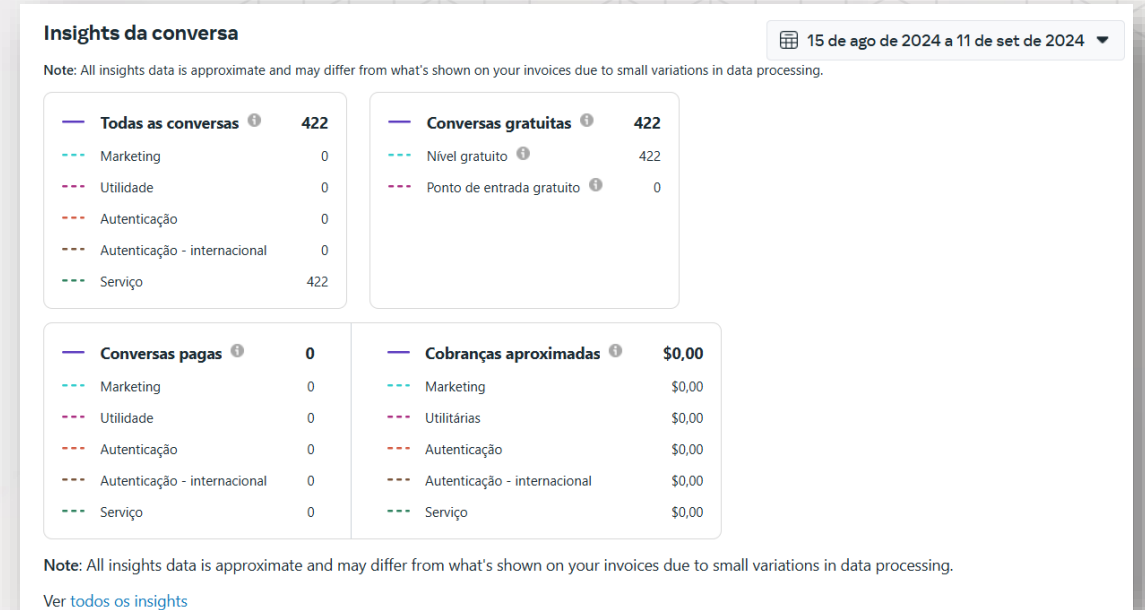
Insights da conversa

15 de ago de 2024 a 11 de set de 2024

Note: All insights data is approximate and may differ from what's shown on your invoices due to small variations in data processing.

| Todas as conversas | 422 |
|---|---|
| Marketing | 0 |
| Utilidade | 0 |
| Autenticação | 0 |
| Autenticação - internacional | 0 |
| Serviço | 422 |

| Conversas gratuitas | 422 |
|---|---|
| Nível gratuito | 422 |
| Ponto de entrada gratuito | 0 |

| Conversas pagas | 0 |
|---|---|
| Marketing | 0 |
| Utilidade | 0 |
| Autenticação | 0 |
| Autenticação - internacional | 0 |
| Serviço | 0 |

| Cobranças aproximadas | $0,00 |
|---|---|
| Marketing | $0,00 |
| Utilitárias | $0,00 |
| Autenticação | $0,00 |
| Autenticação - internacional | $0,00 |
| Serviço | $0,00 |

Note: All insights data is approximate and may differ from what's shown on your invoices due to small variations in data processing.

Ver todos os insights